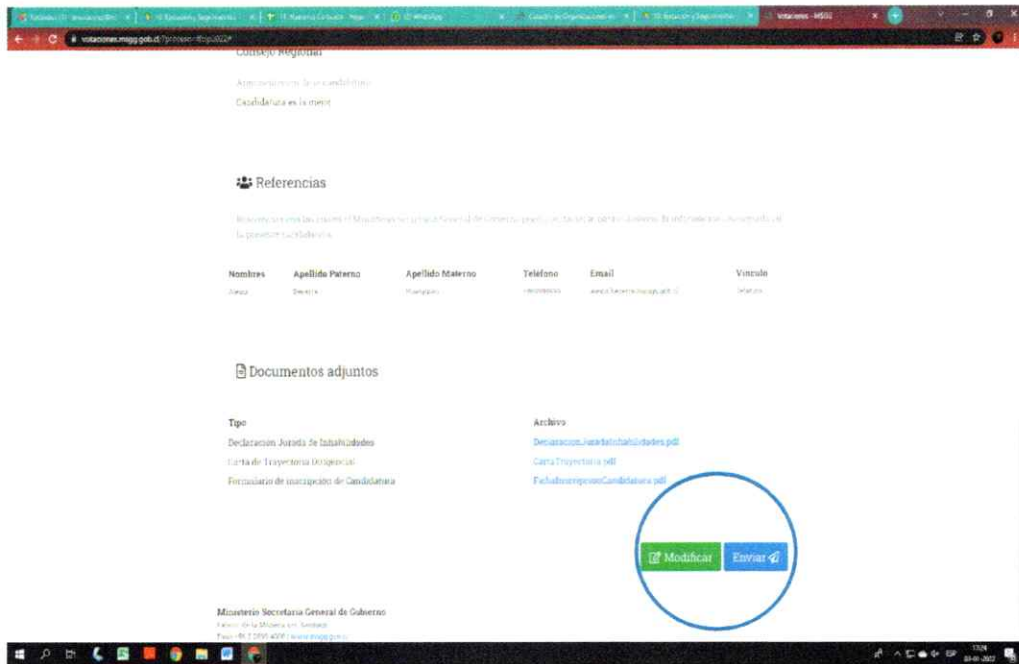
votaciones.msgg.gob.cl

Consejo Regional

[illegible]

Candidatura es la mejor

Referencias

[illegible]

| Nombres | Apellido Paterno | Apellido Materno | Teléfono | Email | Vinculo |
|---|---|---|---|---|---|
| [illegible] | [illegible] | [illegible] | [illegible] | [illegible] | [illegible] |

Documentos adjuntos

| Tipo | Archivo |
|---|---|
| Declaracion Jurada de Inhabilidades | DeclaracionJuradaInhabilidades.pdf |
| Carta de Trayectoria Dirigencial | CartaTrayectoria.pdf |
| Formulario de inscripción de Candidatura | FichaInscripcionCandidatura.pdf |

Modificar Enviar

Ministerio Secretaría General de Gobierno
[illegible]
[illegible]